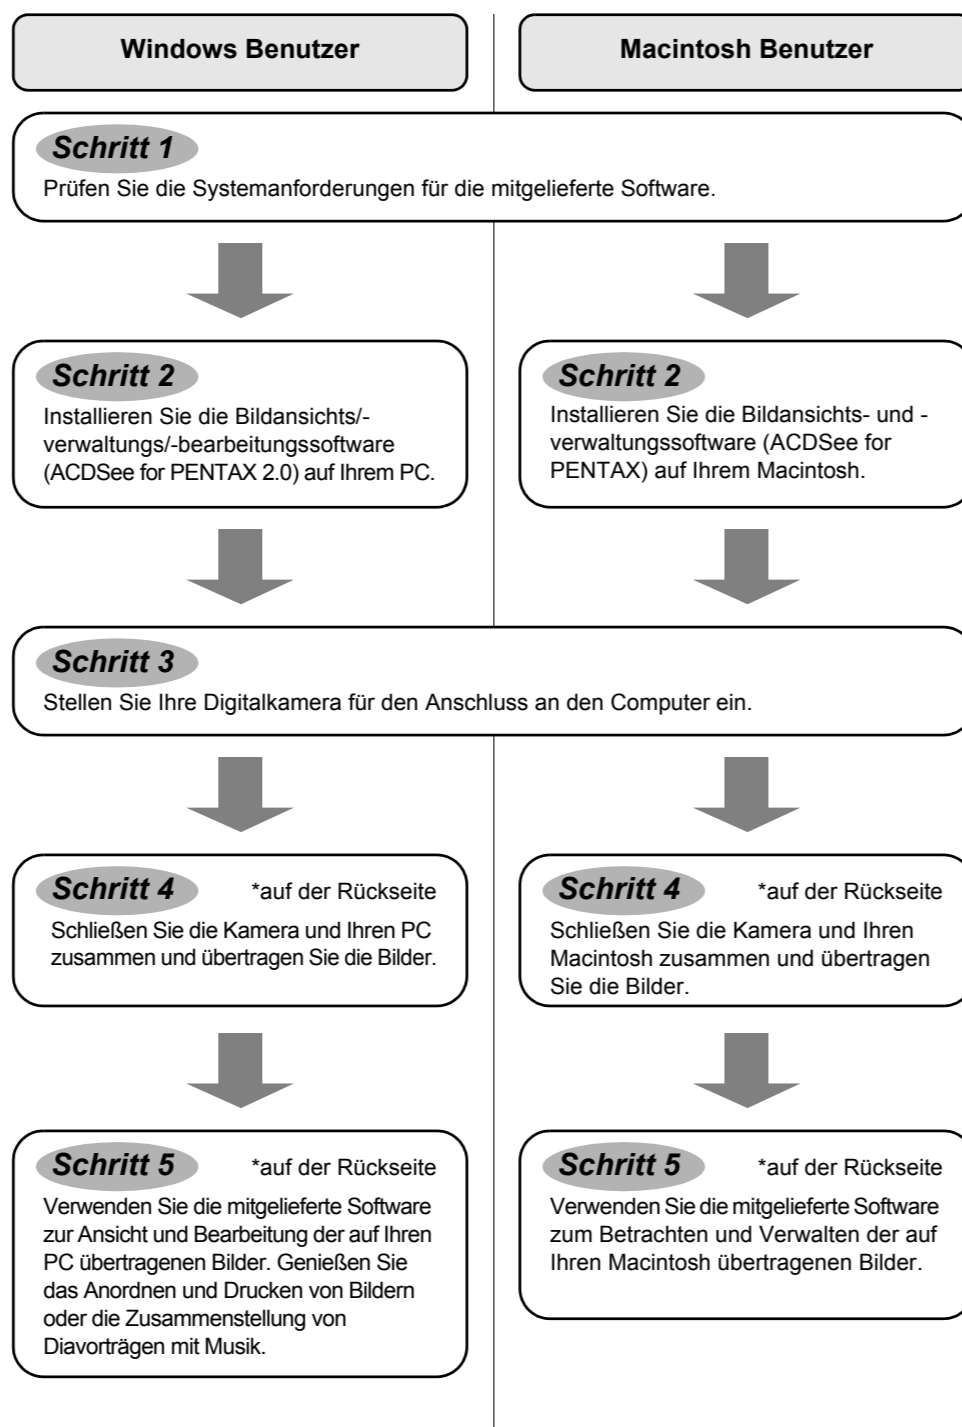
Windows Benutzer

Macintosh Benutzer

Schritt 1

Prüfen Sie die Systemanforderungen für die mitgelieferte Software.

Schritt 2

Installieren Sie die Bildansichts/-verwaltungs/-bearbeitungssoftware (ACDSee for PENTAX 2.0) auf Ihrem PC.

Schritt 2

Installieren Sie die Bildansichts- und -verwaltungssoftware (ACDSee for PENTAX) auf Ihrem Macintosh.

Schritt 3

Stellen Sie Ihre Digitalkamera für den Anschluss an den Computer ein.

Schritt 4

*auf der Rückseite

Schließen Sie die Kamera und Ihren PC zusammen und übertragen Sie die Bilder.

Schritt 4

*auf der Rückseite

Schließen Sie die Kamera und Ihren Macintosh zusammen und übertragen Sie die Bilder.

Schritt 5

*auf der Rückseite

Verwenden Sie die mitgelieferte Software zur Ansicht und Bearbeitung der auf Ihren PC übertragenen Bilder. Genießen Sie das Anordnen und Drucken von Bildern oder die Zusammenstellung von Diavorträgen mit Musik.

Schritt 5

*auf der Rückseite

Verwenden Sie die mitgelieferte Software zum Betrachten und Verwalten der auf Ihren Macintosh übertragenen Bilder.